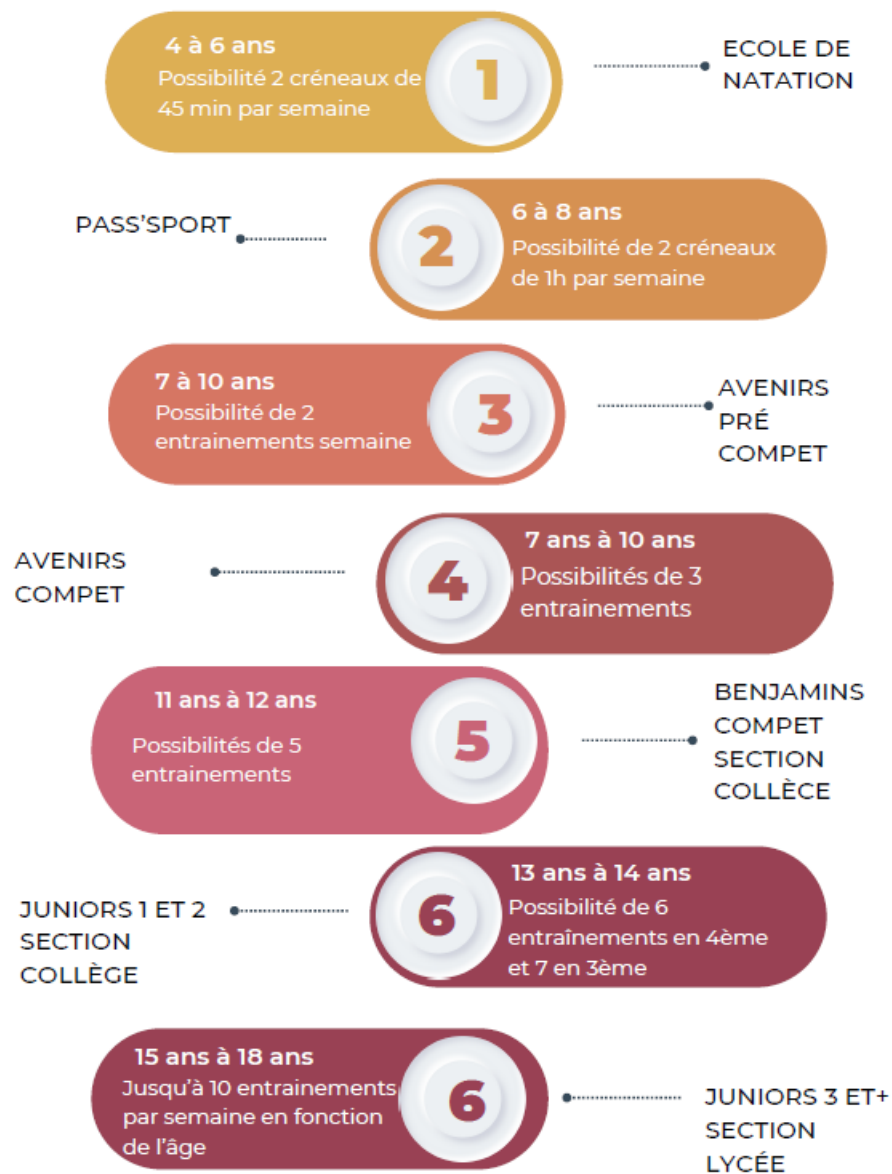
4 à 6 ans
Possibilité 2 créneaux de 45 min par semaine

1

ECOLE DE NATATION

PASS'SPORT

2

6 à 8 ans
Possibilité de 2 créneaux de 1h par semaine

7 à 10 ans
Possibilité de 2 entrainements semaine

3

AVENIRS PRÉ COMPET

AVENIRS COMPET

4

7 ans à 10 ans
Possibilités de 3 entrainements

11 ans à 12 ans
Possibilités de 5 entrainements

5

BENJAMINS COMPET SECTION COLLÈCE

JUNIORS 1 ET 2 SECTION COLLÈGE

6

13 ans à 14 ans
Possibilité de 6 entraînements en 4ème et 7 en 3ème

15 ans à 18 ans
Jusqu'à 10 entrainements par semaine en fonction de l'âge

6

JUNIORS 3 ET+ SECTION LYCÉE